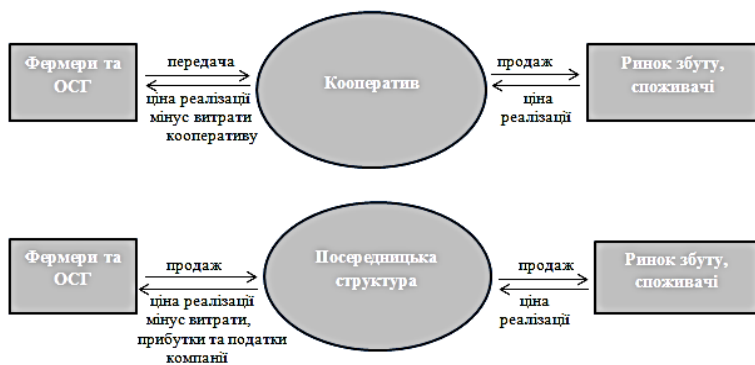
Фермери та ОСГ

передача

ціна реалізації мінус витрати кооперативу

Кооператив

продаж

ціна реалізації

Ринок збуту, споживачі

Фермери та ОСГ

продаж

ціна реалізації мінус витрати, прибутки та податки компанії

Посередницька структура

продаж

ціна реалізації

Ринок збуту, споживачі